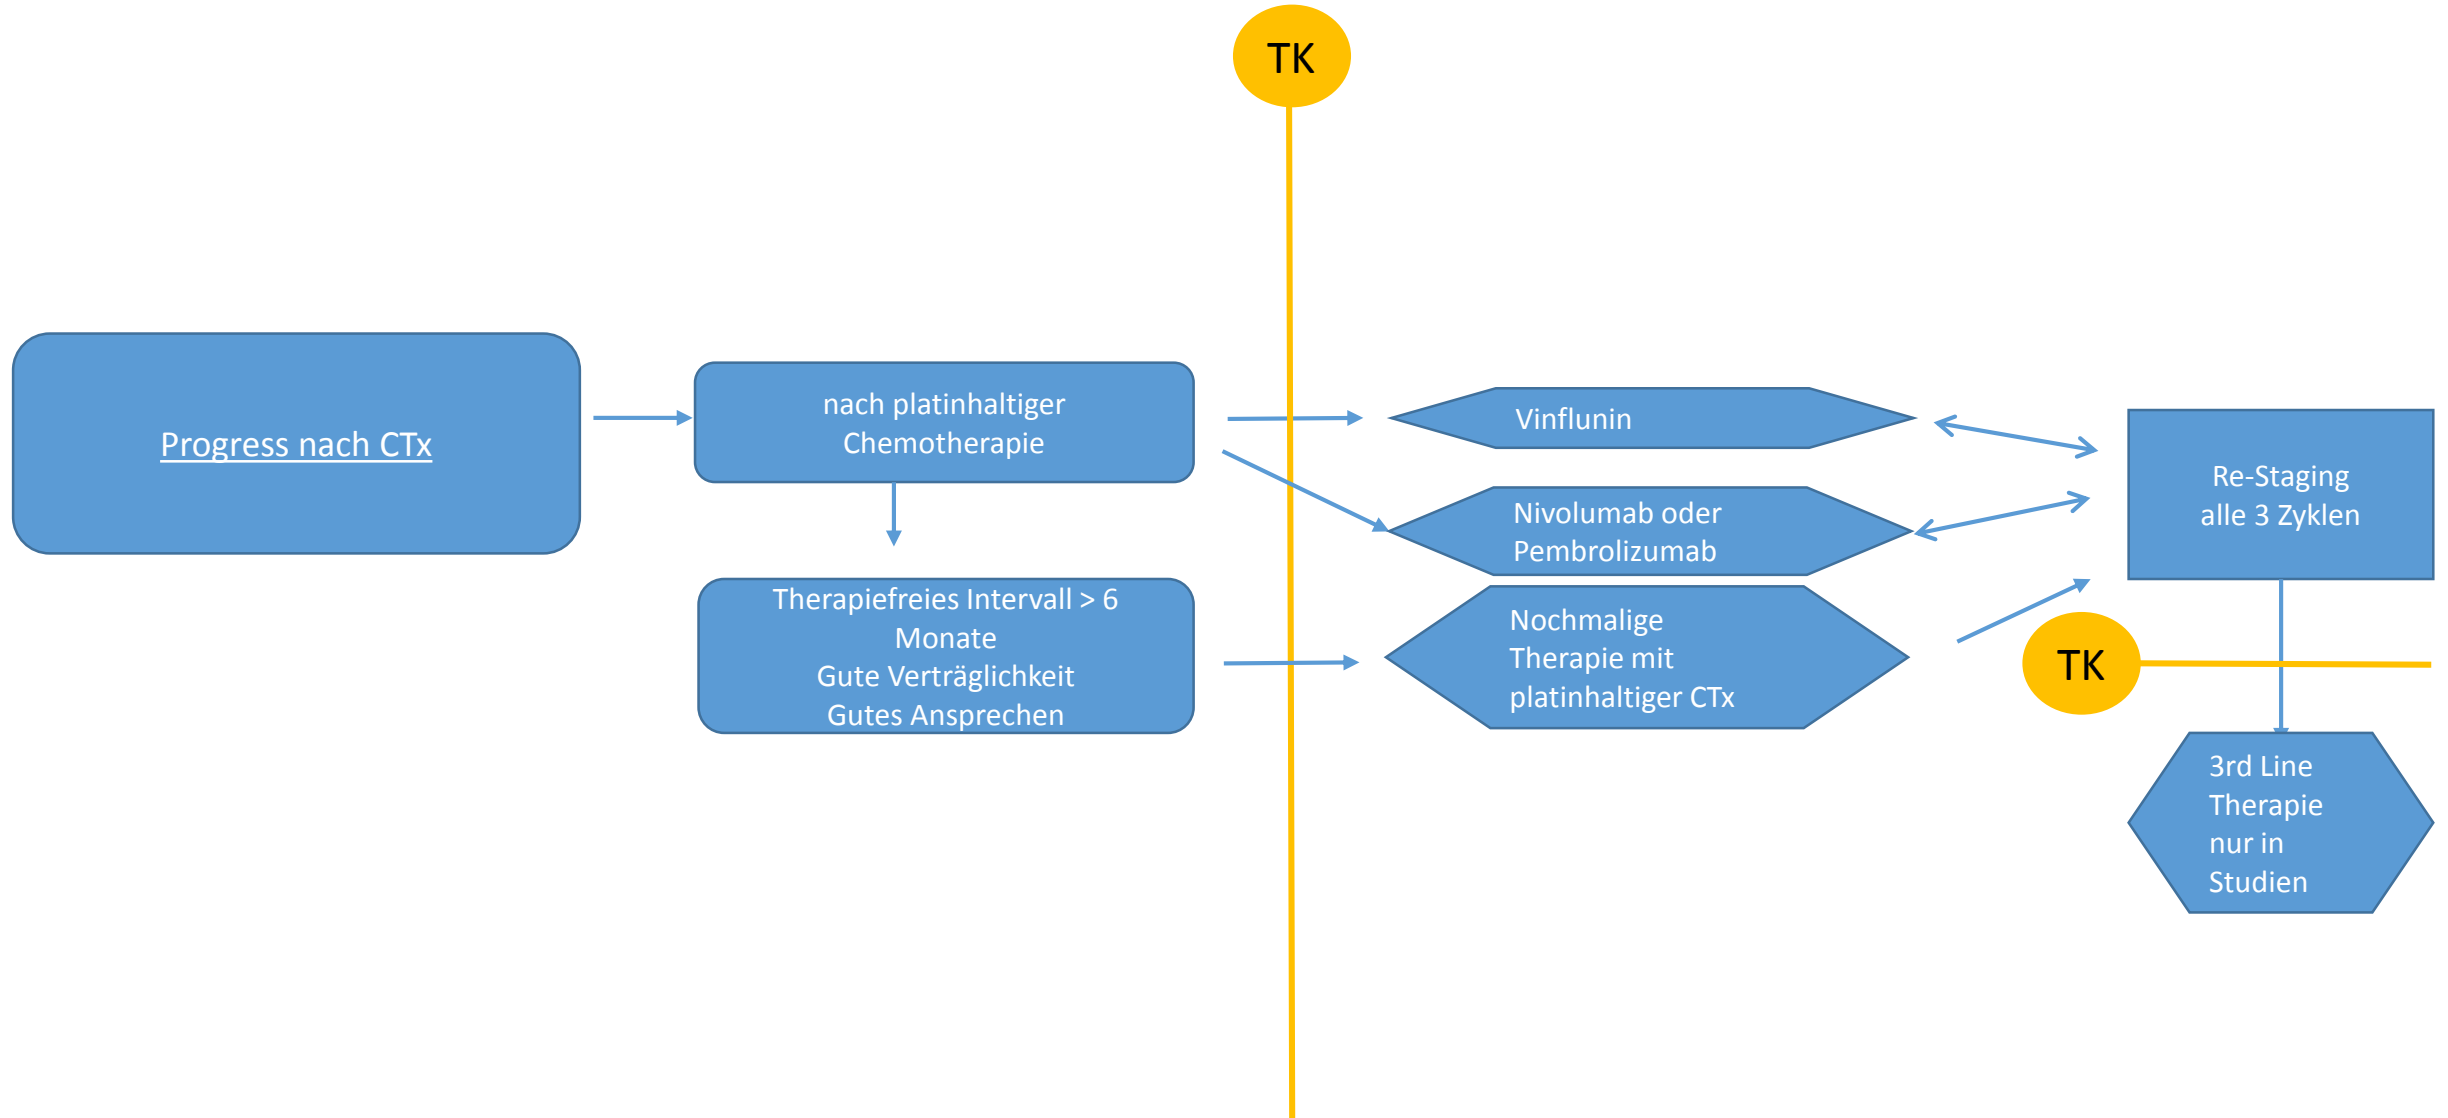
TK

Progress nach CTx

nach platinhaltiger Chemotherapie

Therapiefreies Intervall > 6 Monate
Gute Verträglichkeit
Gutes Ansprechen

Vinflunin

Nivolumab oder Pembrolizumab

Nochmalige Therapie mit platinhaltiger CTx

Re-Staging alle 3 Zyklen

TK

3rd Line Therapie nur in Studien